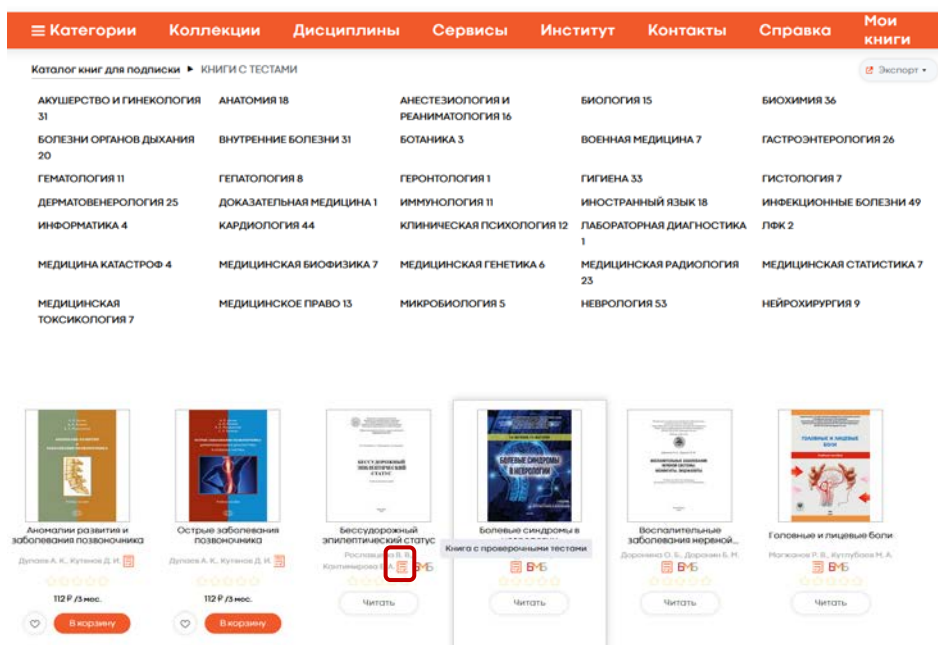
≡ Категории Коллекции Дисциплины Сервисы Институт Контакты Справка Мои книги

Каталог книг для подписки ▸ КНИГИ С ТЕСТАМИ

Экспорт ▾

АКУШЕРСТВО И ГИНЕКОЛОГИЯ 31
АНАТОМИЯ 18
АНЕСТЕЗИОЛОГИЯ И РЕАНИМАТОЛОГИЯ 16
БИОЛОГИЯ 15
БИОХИМИЯ 36
БОЛЕЗНИ ОРГАНОВ ДЫХАНИЯ 20
ВНУТРЕННИЕ БОЛЕЗНИ 31
БОТАНИКА 3
ВОЕННАЯ МЕДИЦИНА 7
ГАСТРОЭНТЕРОЛОГИЯ 26
ГЕМАТОЛОГИЯ 11
ГЕПАТОЛОГИЯ 8
ГЕРОНТОЛОГИЯ 1
ГИГИЕНА 33
ГИСТОЛОГИЯ 7
ДЕРМАТОВЕНЕРОЛОГИЯ 25
ДОКАЗАТЕЛЬНАЯ МЕДИЦИНА 1
ИММУНОЛОГИЯ 11
ИНОСТРАННЫЙ ЯЗЫК 18
ИНФЕКЦИОННЫЕ БОЛЕЗНИ 49
ИНФОРМАТИКА 4
КАРДИОЛОГИЯ 44
КЛИНИЧЕСКАЯ ПСИХОЛОГИЯ 12
ЛАБОРАТОРНАЯ ДИАГНОСТИКА 1
ЛФК 2
МЕДИЦИНА КАТАСТРОФ 4
МЕДИЦИНСКАЯ БИОФИЗИКА 7
МЕДИЦИНСКАЯ ГЕНЕТИКА 6
МЕДИЦИНСКАЯ РАДИОЛОГИЯ 23
МЕДИЦИНСКАЯ СТАТИСТИКА 7
МЕДИЦИНСКАЯ ТОКСИКОЛОГИЯ 7
МЕДИЦИНСКОЕ ПРАВО 13
МИКРОБИОЛОГИЯ 5
НЕВРОЛОГИЯ 53
НЕЙРОХИРУРГИЯ 9

Аномалии развития и заболевания позвоночника
Дулаев А. К., Кутянов Д. И.
112 ₽ /3 мес.
В корзину

Острые заболевания позвоночника
Дулаев А. К., Кутянов Д. И.
112 ₽ /3 мес.
В корзину

Бессудорожный эпилептический статус
Рословцева В. В., Калинина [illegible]
ВМБ
Читать

Болевые синдромы в неврологии
Книга с проверочными тестами
ВМБ
Читать

Воспалительные заболевания нервной...
Доронина О. Б., Доронин Б. М.
ВМБ
Читать

Головные и лицевые боли
Магжанов Р. В., Куглубаев М. А.
ВМБ
Читать